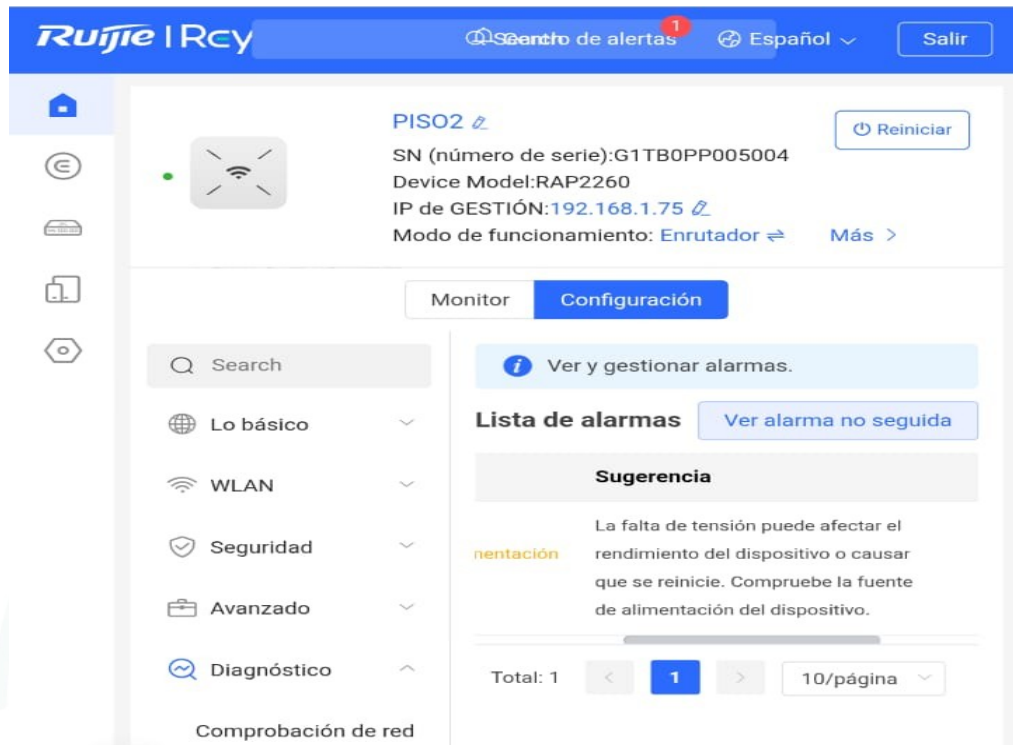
Ruijie | Rcy

Centro de alertas 1

Español

Salir

PISO2

Reiniciar

SN (número de serie):G1TB0PP005004

Device Model:RAP2260

IP de GESTIÓN:192.168.1.75

Modo de funcionamiento: Enrutador

Más >

Monitor

Configuración

Search

Lo básico

WLAN

Seguridad

Avanzado

Diagnóstico

Comprobación de red

Ver y gestionar alarmas.

Lista de alarmas

Ver alarma no seguida

| | Sugerencia |
|---|---|
| nentación | La falta de tensión puede afectar el rendimiento del dispositivo o causar que se reinicie. Compruebe la fuente de alimentación del dispositivo. |

Total: 1

<

1

>

10/página